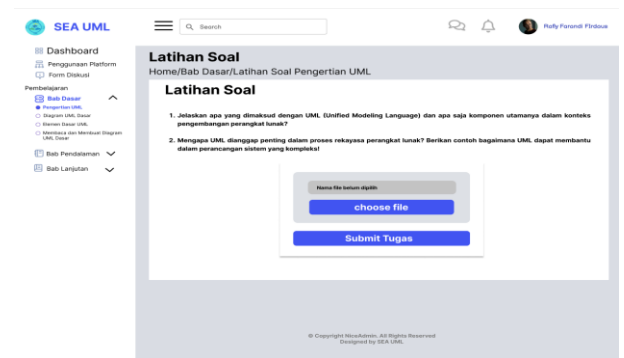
SEA UML

Search

Rafly Farandi Firdaus

Dashboard
Penggunaan Platform
Form Diskusi

Pembelajaran
Bab Dasar
Pengertian UML
Diagram UML Dasar
Elemen Dasar UML
Membaca dan Membuat Diagram UML Dasar
Bab Pendalaman
Bab Lanjutan

Latihan Soal
Home/Bab Dasar/Latihan Soal Pengertian UML

Latihan Soal

1. Jelaskan apa yang dimaksud dengan UML (Unified Modeling Language) dan apa saja komponen utamanya dalam konteks pengembangan perangkat lunak?

2. Mengapa UML dianggap penting dalam proses rekayasa perangkat lunak? Berikan contoh bagaimana UML dapat membantu dalam perancangan sistem yang kompleks!

Nama file belum dipilih
choose file
Submit Tugas

© Copyright NiceAdmin. All Rights Reserved
Designed by SEA UML